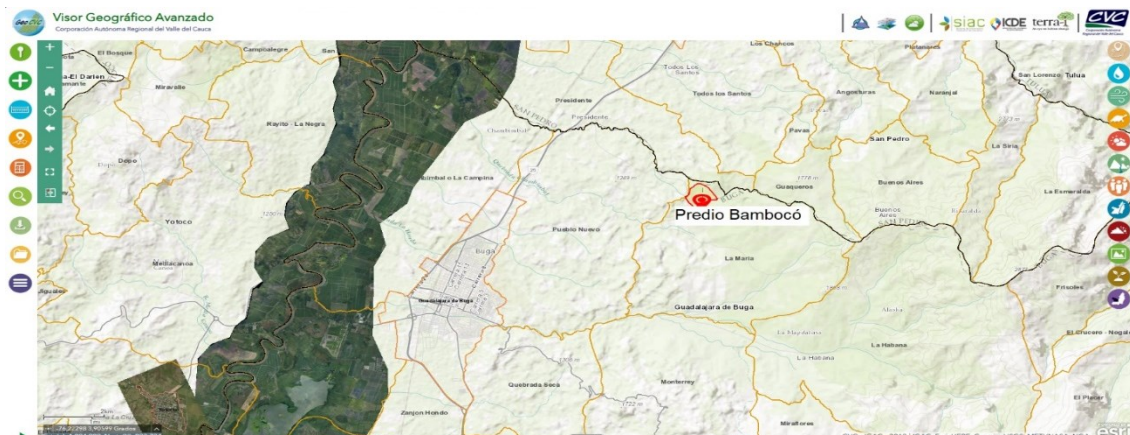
Visor Geográfico Avanzado
Corporación Autónoma Regional del Valle del Cauca

siac ICDE terra-i CVC

El Bosque
Campoalegre
San
Los Chanchos
Platanares
El Darien
Miravalle
Todos Los Santos
Presidente
Todos los Santos
Angosturas
Naranjal
San Lorenzo Tulua
Rayito - La Negra
Presidente
Pavas
San Pedro
Dopo
La Seia
Zanjón Hondo
Guaqueros
Buenos Aires
La Esmeralda
Predio Bambocó
Buenos Aires
Yotoco
Pueblo Nuevo
Buga
La Maria
Mediacanoa
Guadalajara de Buga
La Habana
La Habana
El Crucero - Nogal
Quebrada Seca
Monterrey
Zanjon Hondo
Miraflores
El Placer
esri